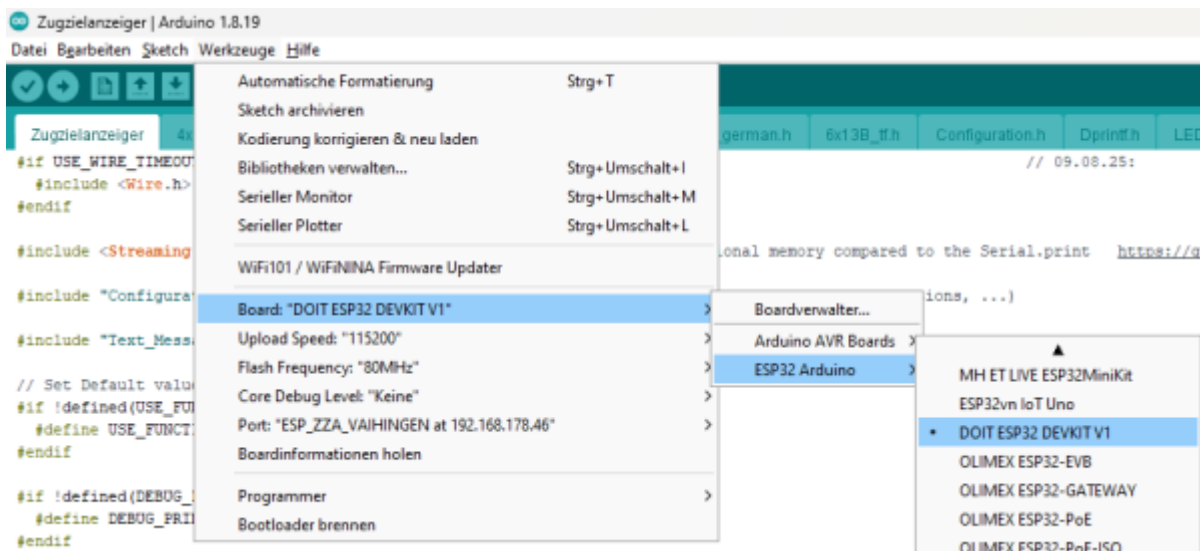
Zugzielanzeiger | Arduino 1.8.19

Datei Bearbeiten Sketch Werkzeuge Hilfe

Zugzielanzeiger 4x german.h 6x13B_tf.h Configuration.h Dprintf.h LED

#if USE_WIRE_TIMEOU
#include <Wire.h>
#endif

#include <Streaming
#include "Configura
#include "Text_Mess

// Set Default valu
#if !defined(USE_FU
#define USE_FUNCTI
#endif

#if !defined(DEBUG_
#define DEBUG_PRI
#endif

// 09.08.25:

onal memory compared to the Serial.print https://g

ions, ...)

Automatische Formatierung Strg+T
Sketch archivieren
Kodierung korrigieren & neu laden
Bibliotheken verwalten... Strg+Umschalt+I
Serieller Monitor Strg+Umschalt+M
Serieller Plotter Strg+Umschalt+L
WiFi101 / WiFiNINA Firmware Updater
Board: "DOIT ESP32 DEVKIT V1"
Upload Speed: "115200"
Flash Frequency: "80MHz"
Core Debug Level: "Keine"
Port: "ESP_ZZA_VAIHINGEN at 192.168.178.46"
Boardinformationen holen
Programmer
Bootloader brennen

Boardverwalter...
Arduino AVR Boards
ESP32 Arduino

▲
MH ET LIVE ESP32MiniKit
ESP32vn IoT Uno
• DOIT ESP32 DEVKIT V1
OLIMEX ESP32-EVB
OLIMEX ESP32-GATEWAY
OLIMEX ESP32-PoE
OLIMEX ESP32-PoE-ISO